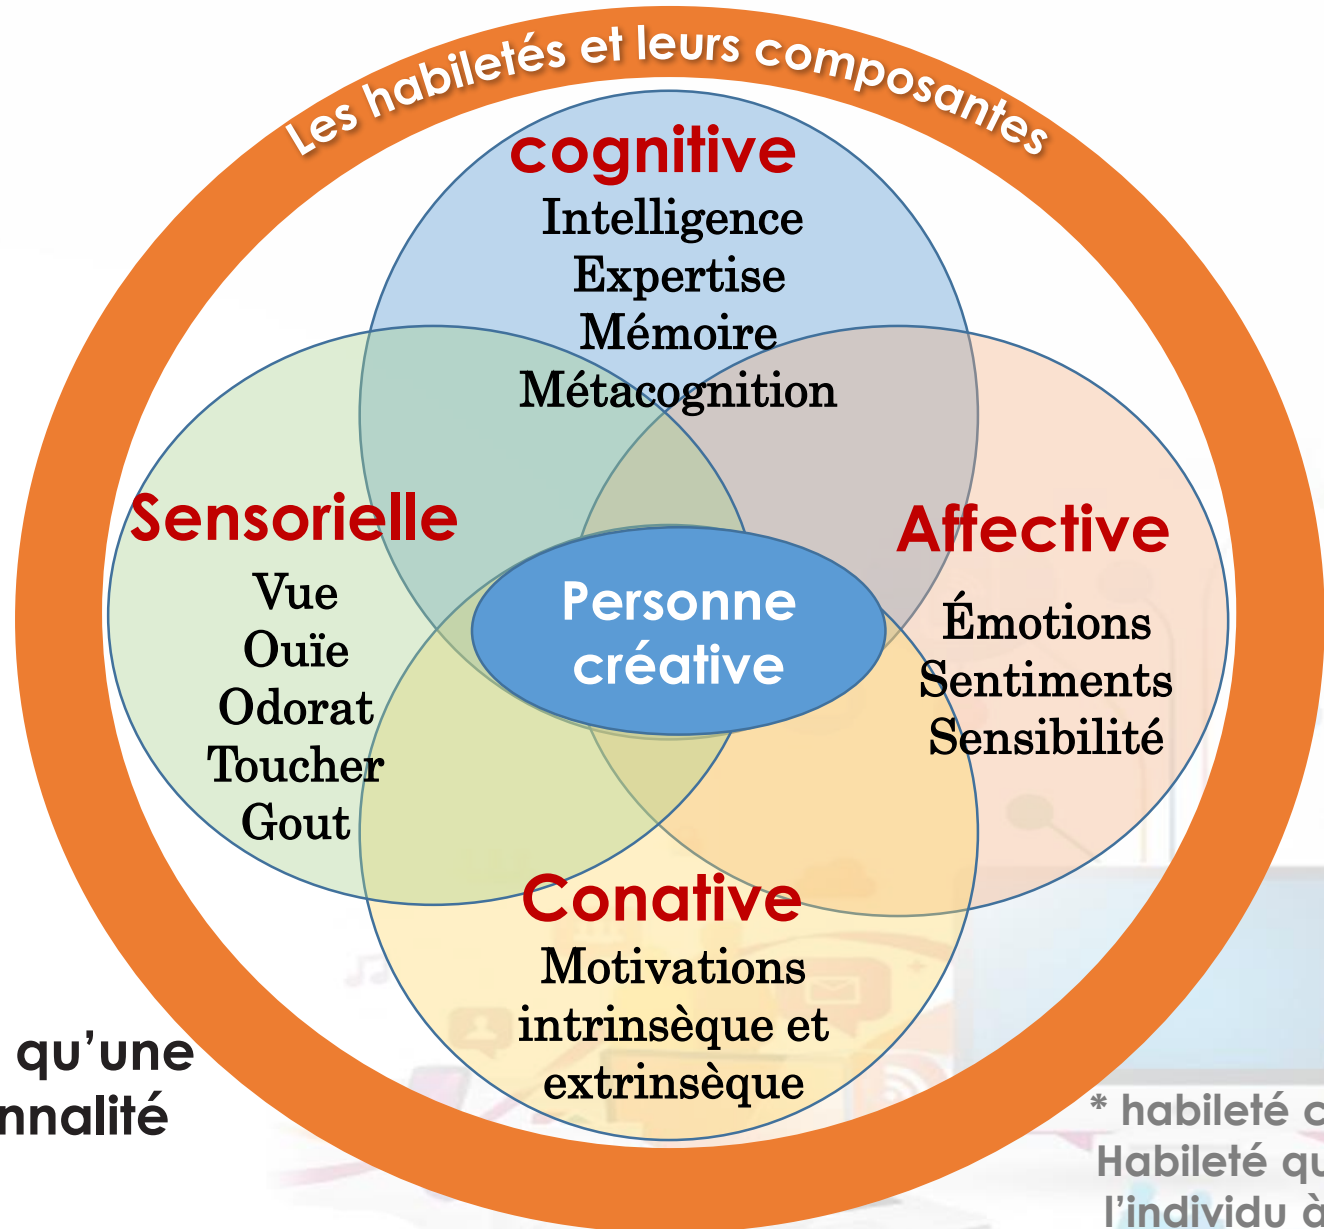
Les habiletés et leurs composantes

cognitive
Intelligence
Expertise
Mémoire
Métacognition

Sensorielle
Vue
Ouïe
Odorat
Toucher
Gout

Personne créative

Affective
Émotions
Sentiments
Sensibilité

Conative
Motivations intrinsèque et extrinsèque

qu'une
nnalité

* habileté c
Habileté qu
l'individu à